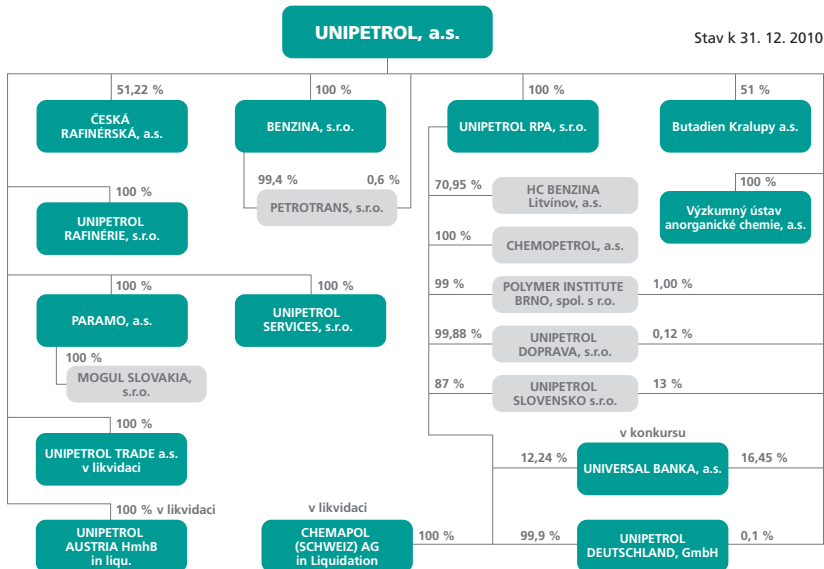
UNIPETROL, a.s.

Stav k 31. 12. 2010

51,22 %
ČESKÁ RAFINÉRSKÁ, a.s.

100 %
BENZINA, s.r.o.

99,4 %
0,6 %
PETROTRANS, s.r.o.

100 %
UNIPETROL RAFINÉRIE, s.r.o.

100 %
PARAMO, a.s.

100 %
UNIPETROL SERVICES, s.r.o.

100 %
MOGUL SLOVAKIA, s.r.o.

100 %
UNIPETROL TRADE a.s. v likvidaci

100 % v likvidaci
UNIPETROL AUSTRIA HmhB in liqu.

v likvidaci
CHEMAPOL (SCHWEIZ) AG in Liquidation
100 %

100 %
UNIPETROL RPA, s.r.o.

51 %
Butadien Kralupy a.s.

100 %
Výzkumný ústav anorganické chemie, a.s.

70,95 %
HC BENZINA Litvínov, a.s.

100 %
CHEMOPETROL, a.s.

99 %
POLYMER INSTITUTE BRNO, spol. s r.o.
1,00 %

99,88 %
UNIPETROL DOPRAVA, s.r.o.
0,12 %

87 %
UNIPETROL SLOVENSKO s.r.o.
13 %

v konkursu
12,24 %
UNIVERSAL BANKA, a.s.
16,45 %

99,9 %
UNIPETROL DEUTSCHLAND, GmbH
0,1 %